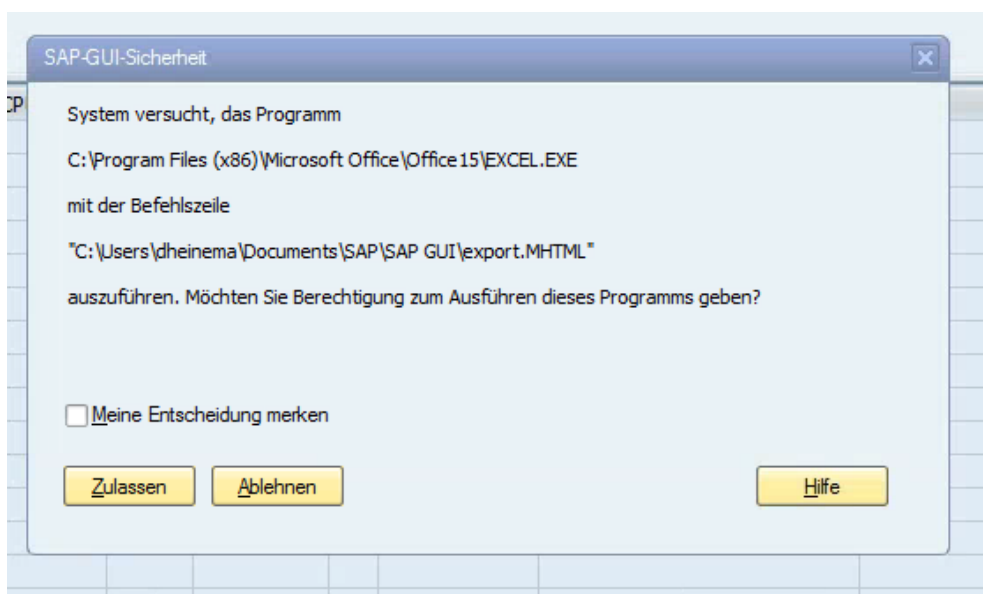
SAP-GUI-Sicherheit

CP

System versucht, das Programm

C:\Program Files (x86)\Microsoft Office\Office15\EXCEL.EXE

mit der Befehlszeile

"C:\Users\dheinema\Documents\SAP\SAP GUI\export.MHTML"

auszuführen. Möchten Sie Berechtigung zum Ausführen dieses Programms geben?

Meine Entscheidung merken

Zulassen

Ablehnen

Hilfe